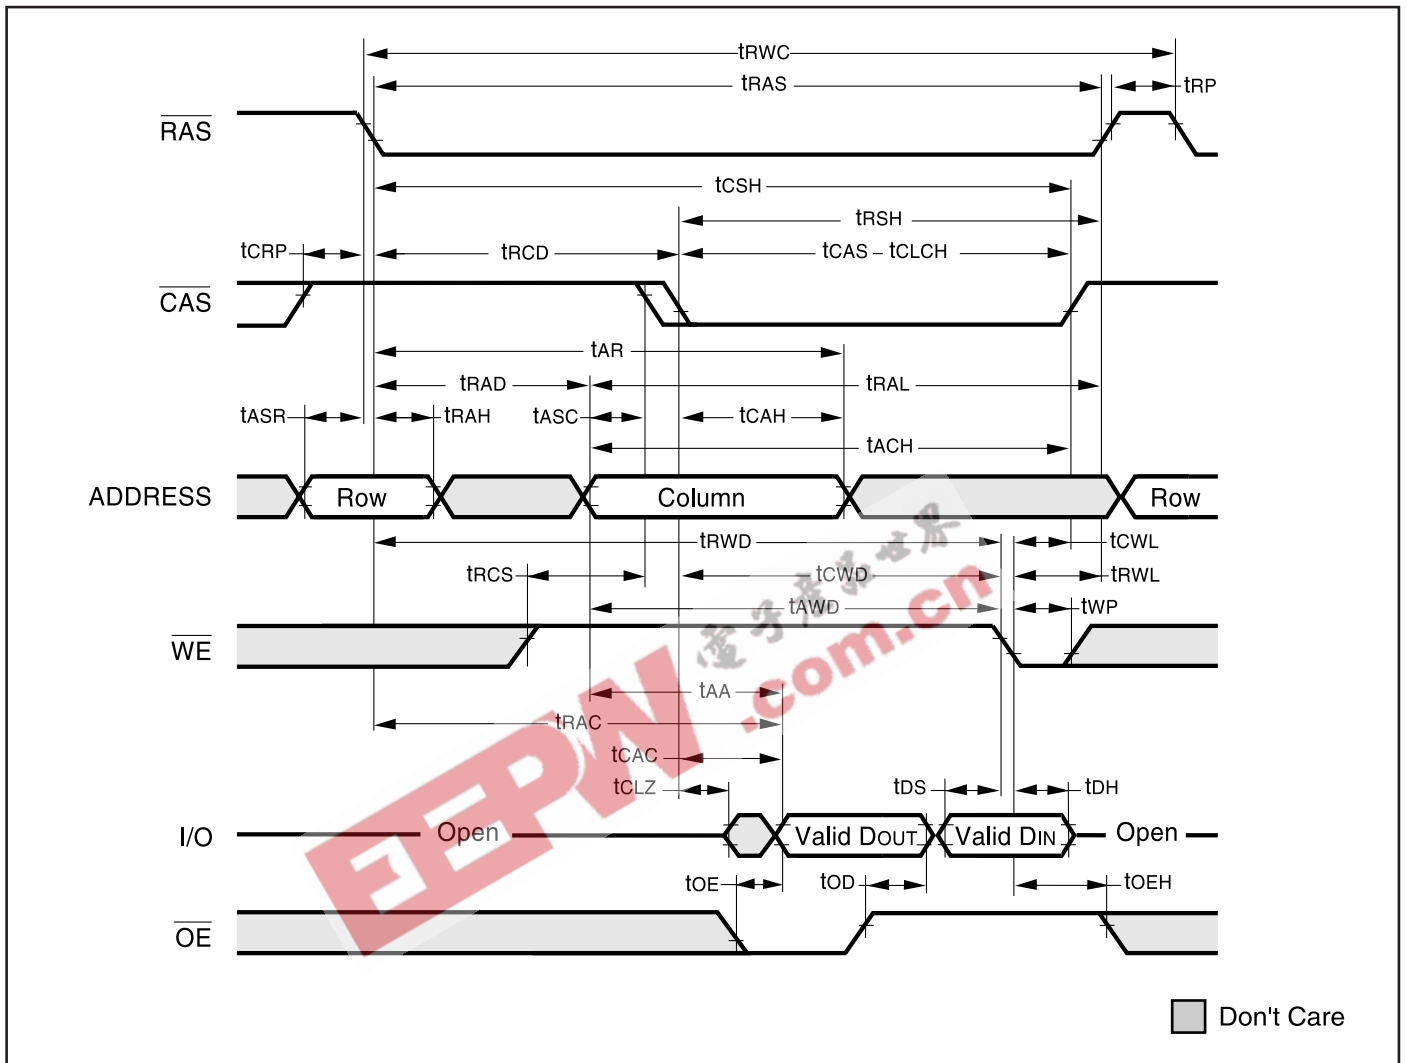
tRWC
tRAS
tRP
$\overline{RAS}$
tCSH
tRSH
tCRP
tRCD
tCAS – tCLCH
$\overline{CAS}$
tAR
tRAD
tRAL
tASR
tRAH
tASC
tCAH
tACH
ADDRESS
Row
Column
Row
tRWD
tCWL
tRCS
tCWD
tRWL
tAWD
tWP
$\overline{WE}$
tAA
tRAC
tCAC
tCLZ
tDS
tDH
I/O
Open
Valid DOUT
Valid DIN
Open
tOE
tOD
tOEH
$\overline{OE}$
Don't Care
EEPW
电子产品世界
.com.cn